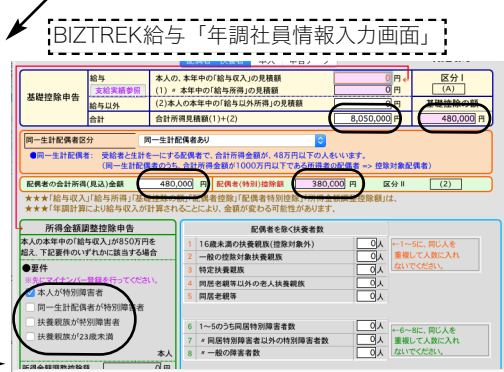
BIZTREK給与「年調社員情報入力画面」

基礎控除申告

給与
支給実績参照
本人の、本年中の「給与収入」の見積額 0 円
(1) ＊本年中の「給与所得」の見積額 0 円
区分 I
(A)

給与以外
(2)本人の本年中の「給与以外所得」の見積額 0 円
基礎控除の額

合計
合計所得見積額(1)+(2) 8,050,000 円
480,000 円

同一生計配偶者区分
同一生計配偶者あり

●同一生計配偶者： 受給者と生計を一にする配偶者で、合計所得金額が、48万円以下の人をいいます。
（同一生計配偶者のうち、合計所得金額が1000万円以下である所得者の配偶者 ⇒ 控除対象配偶者）

配偶者の合計所得(見込)金額 480,000 円
配偶者(特別)控除額 380,000 円
区分 II (2)

★★★「給与収入」「給与所得」「基礎控除の額」「配偶者控除」「配偶者特別控除」「所得金額調整控除額」は、
★★★「年調計算」により給与収入が計算されることにより、金額が変わる可能性があります。

所得金額調整控除申告
本人の本年中の「給与収入」が850万円を超え、下記要件のいずれかに該当する場合
●要件
※先にマイナンバー登録を行ってください。
本人が特別障害者
同一生計配偶者が特別障害者
扶養親族が特別障害者
扶養親族が23歳未満
本人

配偶者を除く扶養者数
1 16歳未満の扶養親族(控除対象外) 0 人
2 一般の控除対象扶養親族 0 人
3 特定扶養親族 0 人
4 同居老親等以外の老人扶養親族 0 人
5 同居老親等 0 人
←1～5に、同じ人を重複して入力しないでください。

6 1～5のうち同居特別障害者数 0 人
7 ＊同居特別障害者以外の特別障害者数 0 人
8 ＊一般の障害者数 0 人
←6～8に、同じ人を重複して入力しないでください。